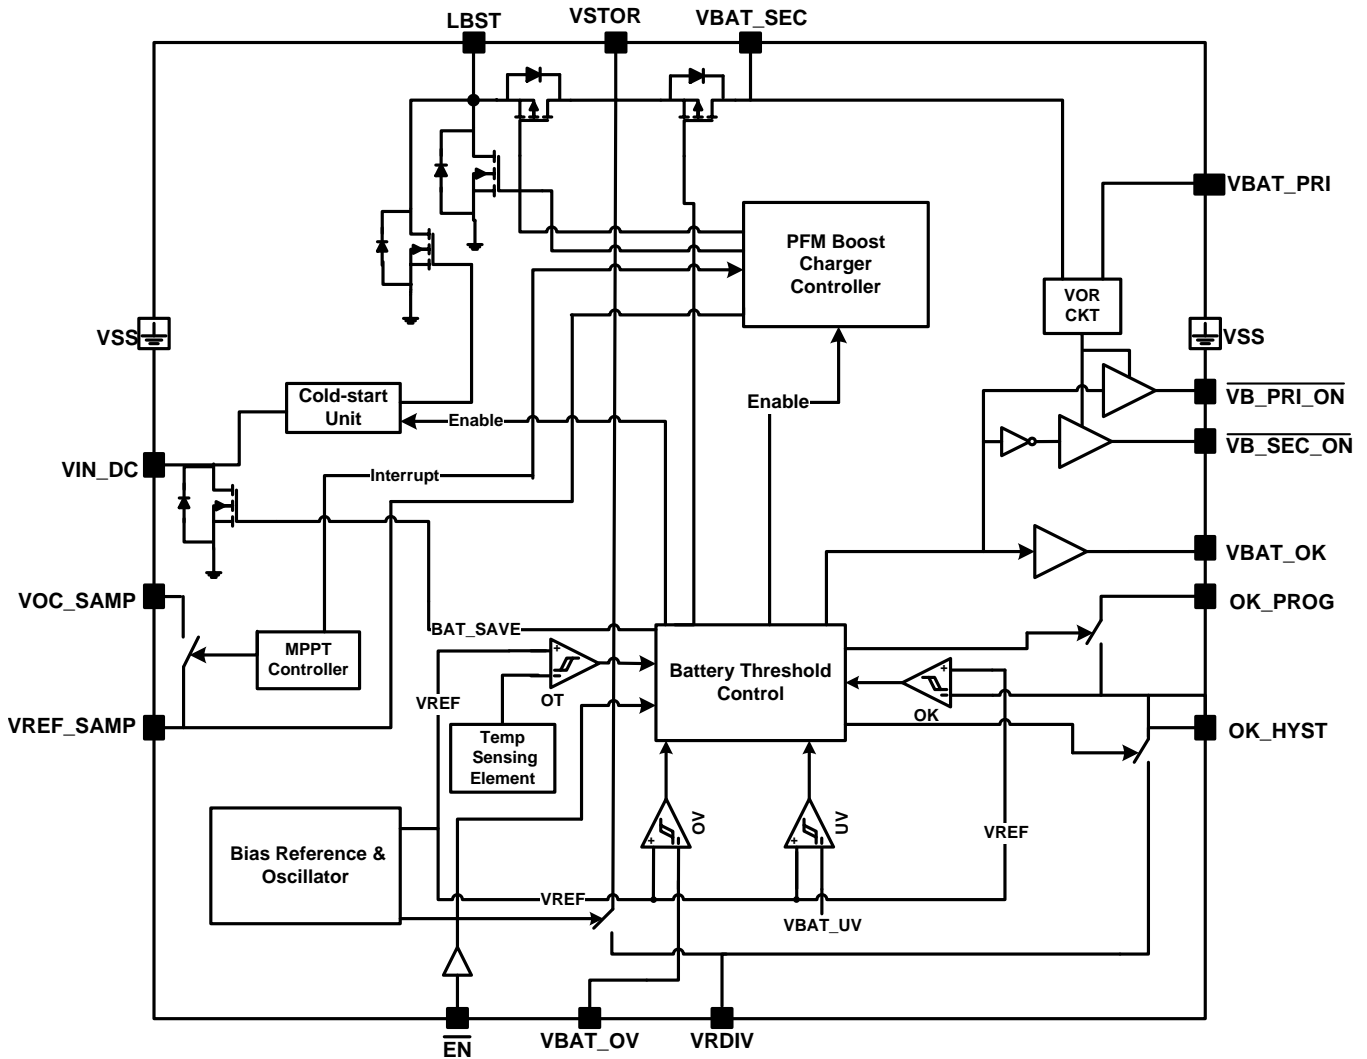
LBST
VSTOR
VBAT_SEC
VBAT_PRI
PFM Boost Charger Controller
VOR CKT
VSS
VSS
$\overline{\text{VB\_PRI\_ON}}$
$\overline{\text{VB\_SEC\_ON}}$
Cold-start Unit
Enable
Enable
VIN_DC
Interrupt
VBAT_OK
VOC_SAMP
OK_PROG
MPPT Controller
BAT_SAVE
Battery Threshold Control
VREF
OT
OK
VREF_SAMP
OK_HYST
Temp Sensing Element
OV
UV
VREF
Bias Reference & Oscillator
VREF
VBAT_UV
$\overline{\text{EN}}$
VBAT_OV
VRDIV